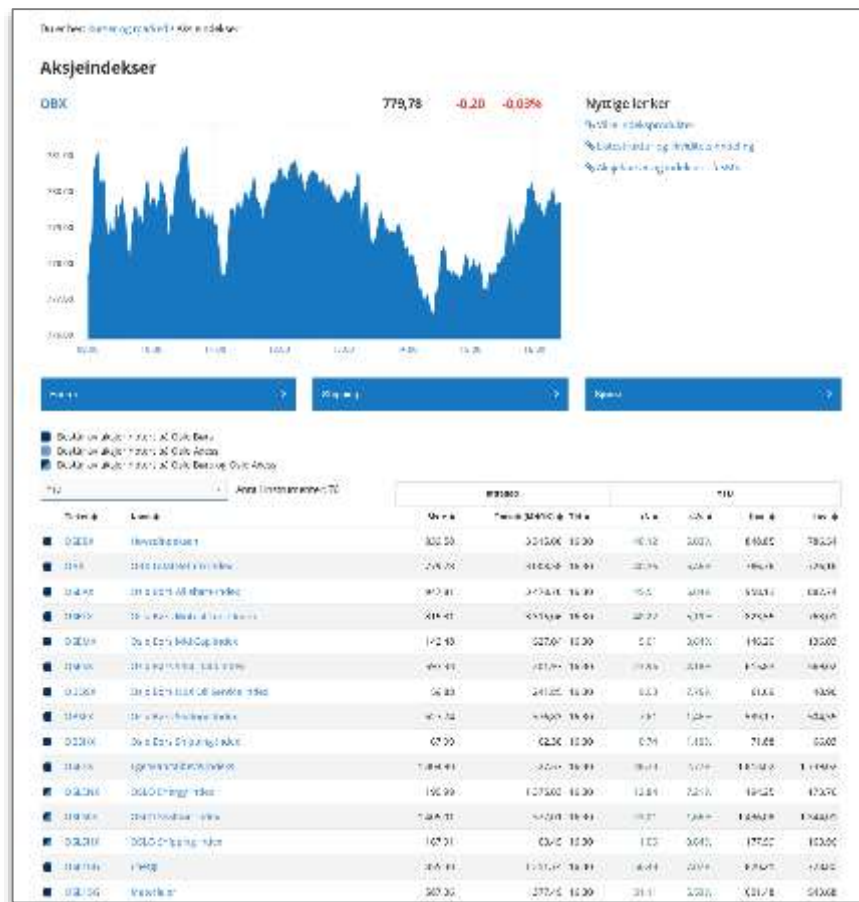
Aksjeindekser

OBX 779,78 -0,20 -0,03%

Nyttige lenker

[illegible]

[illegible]

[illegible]

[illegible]

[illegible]

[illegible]

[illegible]

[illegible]

| Ticker | Navn | Siste | Omsetning | Tid | +/- | +/-% | Høy | Lav |
|---|---|---|---|---|---|---|---|---|
| OSEBX | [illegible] | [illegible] | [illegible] | 16:30 | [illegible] | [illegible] | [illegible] | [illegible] |
| OBX | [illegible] | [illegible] | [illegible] | 16:30 | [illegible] | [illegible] | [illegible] | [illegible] |
| OSEAX | Oslo Børs All-share Index | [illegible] | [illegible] | 16:30 | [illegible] | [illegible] | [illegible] | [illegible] |
| OSEFX | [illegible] | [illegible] | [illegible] | 16:30 | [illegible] | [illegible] | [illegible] | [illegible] |
| OSEMX | Oslo Børs Mid Cap Index | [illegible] | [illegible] | 16:30 | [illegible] | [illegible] | 140,00 | 135,00 |
| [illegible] | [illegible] | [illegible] | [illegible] | 16:30 | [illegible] | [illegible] | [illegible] | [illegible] |
| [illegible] | Oslo Børs Oil Service Index | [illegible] | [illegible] | 16:30 | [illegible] | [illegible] | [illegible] | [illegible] |
| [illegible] | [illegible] | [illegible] | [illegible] | 16:30 | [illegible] | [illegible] | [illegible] | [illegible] |
| OSESX | Oslo Børs Shipping Index | 67,00 | 62,30 | 16:30 | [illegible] | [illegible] | 71,08 | 65,00 |
| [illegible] | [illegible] | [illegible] | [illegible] | 16:30 | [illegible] | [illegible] | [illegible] | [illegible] |
| OSLENX | OSLO Energy Index | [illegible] | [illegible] | 16:30 | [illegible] | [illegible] | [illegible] | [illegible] |
| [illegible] | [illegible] | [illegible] | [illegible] | 16:30 | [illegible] | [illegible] | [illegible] | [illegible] |
| OSLSHX | OSLO Shipping Index | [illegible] | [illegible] | 16:30 | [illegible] | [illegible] | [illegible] | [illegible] |
| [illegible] | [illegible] | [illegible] | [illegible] | 16:30 | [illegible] | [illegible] | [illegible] | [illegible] |
| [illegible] | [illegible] | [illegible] | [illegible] | 16:30 | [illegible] | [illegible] | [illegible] | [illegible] |